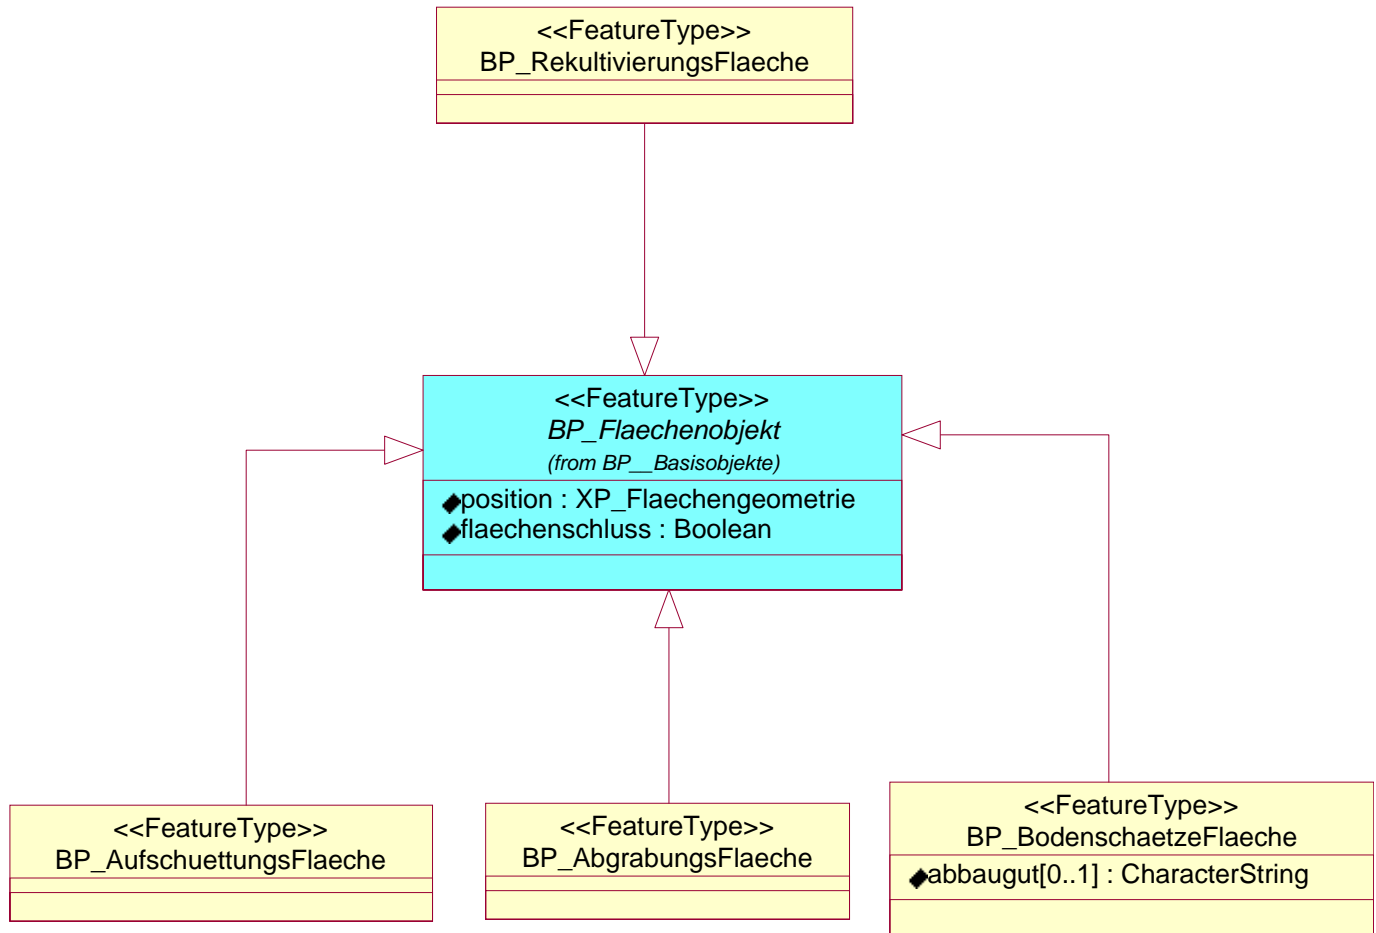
<<FeatureType>>
BP_RekultivierungsFlaeche

<<FeatureType>>
BP_Flaechenobjekt
(from BP__Basisobjekte)

position : XP_Flaechengeometrie
flaechenschluss : Boolean

<<FeatureType>>
BP_AufschuettungsFlaeche

<<FeatureType>>
BP_AbgrabungsFlaeche

<<FeatureType>>
BP_BodenschaetzeFlaeche

abbaugut[0..1] : CharacterString